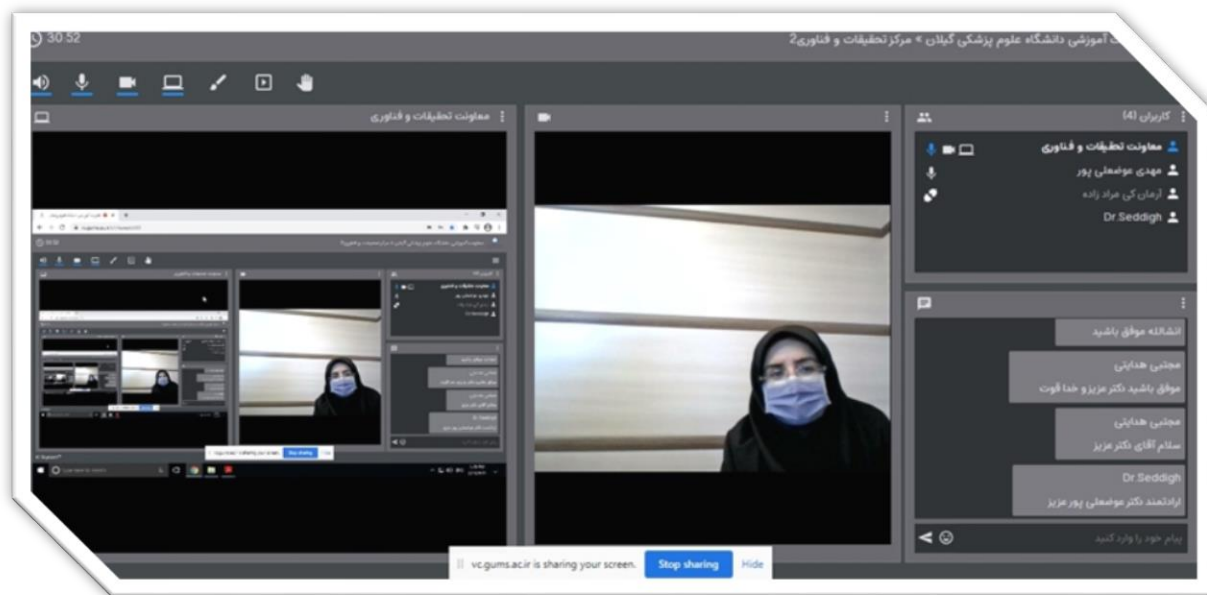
30:52

آموزشی دانشگاه علوم پزشکی گیلان > مرکز تحقیقات و فناوری2

معاونت تحقیقات و فناوری

کاربران (4)

معاونت تحقیقات و فناوری
مهدی موضعلی پور
آرمان کی مراد زاده
Dr.Seddigh

انشالله موفق باشید

مجتبی هدایتی
موفق باشید دکتر عزیزو خدا قوت

مجتبی هدایتی
سلام آقای دکتر عزیز

Dr.Seddigh
ارادتمند دکتر موضعلی پور عزیز

پیام خود را وارد کنید

vc.gums.ac.ir is sharing your screen. Stop sharing Hide